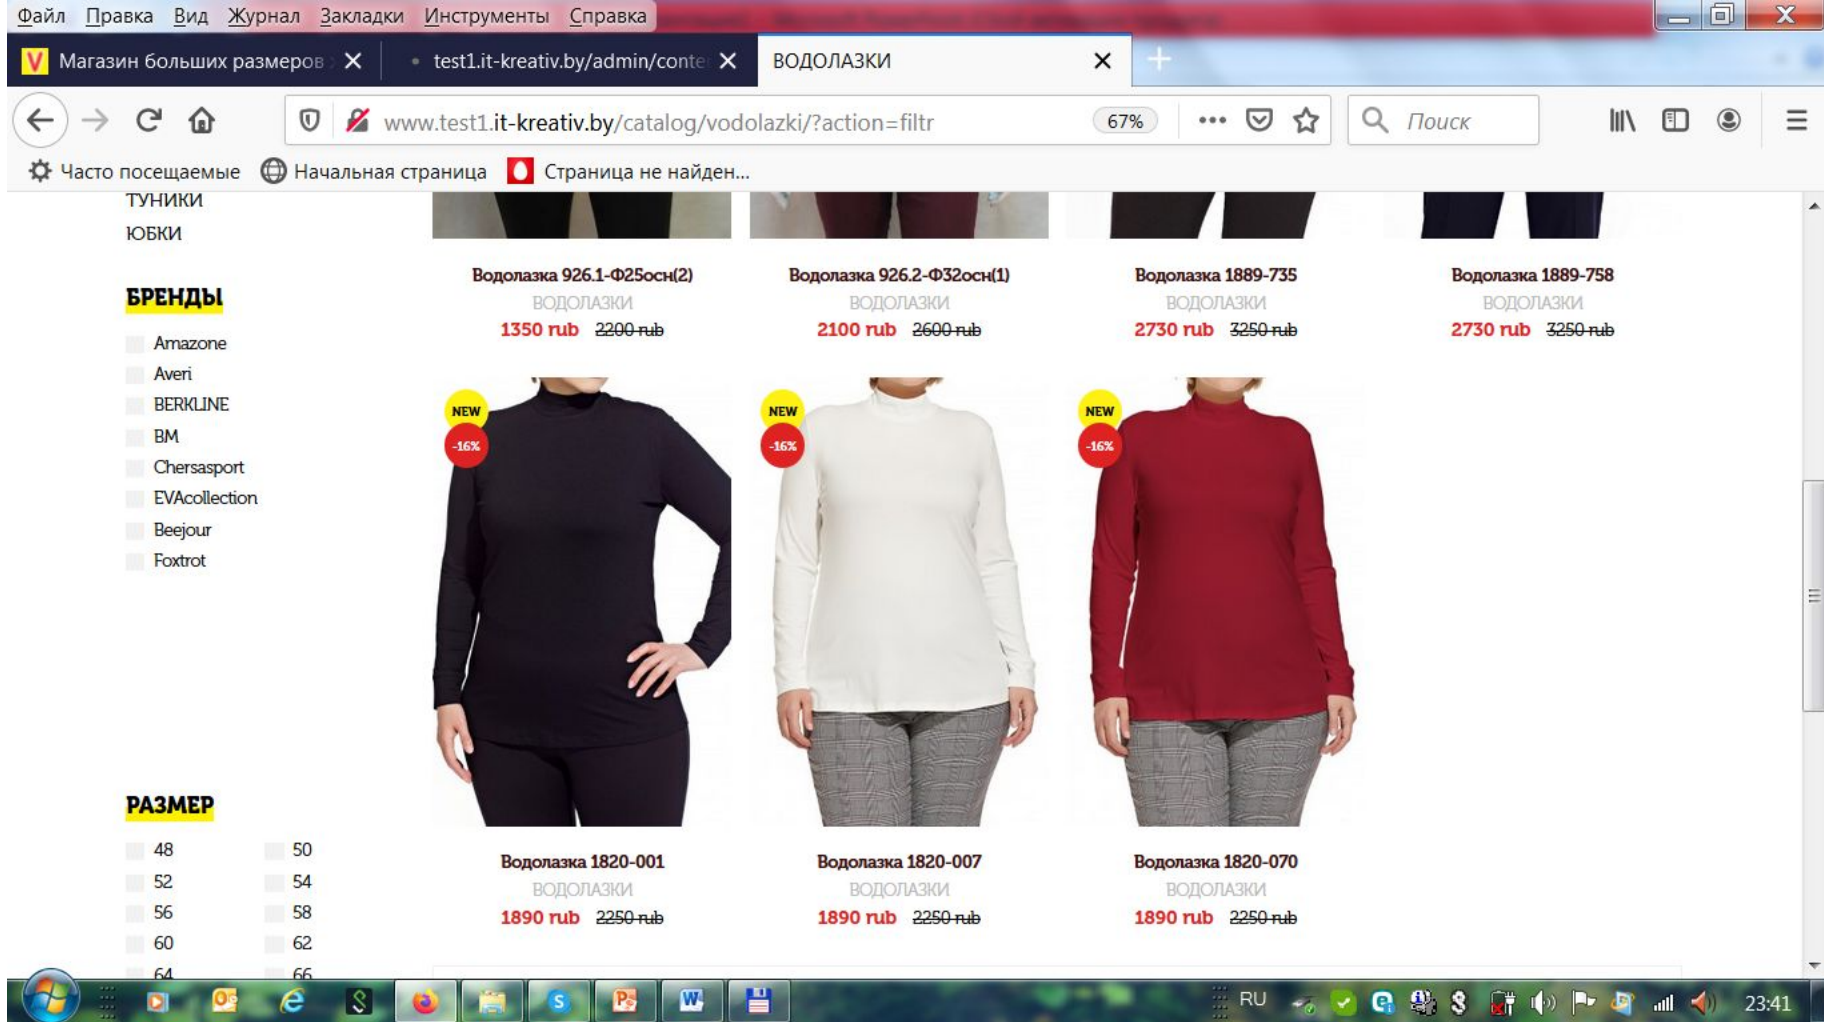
Файл Правка Вид Журнал Закладки Инструменты Справка

Магазин больших размеров
test1.it-kreativ.by/admin/conte
ВОДОЛАЗКИ

www.test1.it-kreativ.by/catalog/vodolazki/?action=filtr
67%
Поиск

Часто посещаемые Начальная страница Страница не найден...

ТУНИКИ
ЮБКИ

БРЕНДЫ

Amazone
Averi
BERKLINE
BM
Chersasport
EVAcollection
Beejour
Foxtrot

РАЗМЕР

48
50
52
54
56
58
60
62
64
66

Водолазка 926.1-Ф25осн(2)
ВОДОЛАЗКИ
1350 rub 2200 rub

Водолазка 926.2-Ф32осн(1)
ВОДОЛАЗКИ
2100 rub 2600 rub

Водолазка 1889-735
ВОДОЛАЗКИ
2730 rub 3250 rub

Водолазка 1889-758
ВОДОЛАЗКИ
2730 rub 3250 rub

NEW
-16%

Водолазка 1820-001
ВОДОЛАЗКИ
1890 rub 2250 rub

NEW
-16%

Водолазка 1820-007
ВОДОЛАЗКИ
1890 rub 2250 rub

NEW
-16%

Водолазка 1820-070
ВОДОЛАЗКИ
1890 rub 2250 rub

RU
23:41